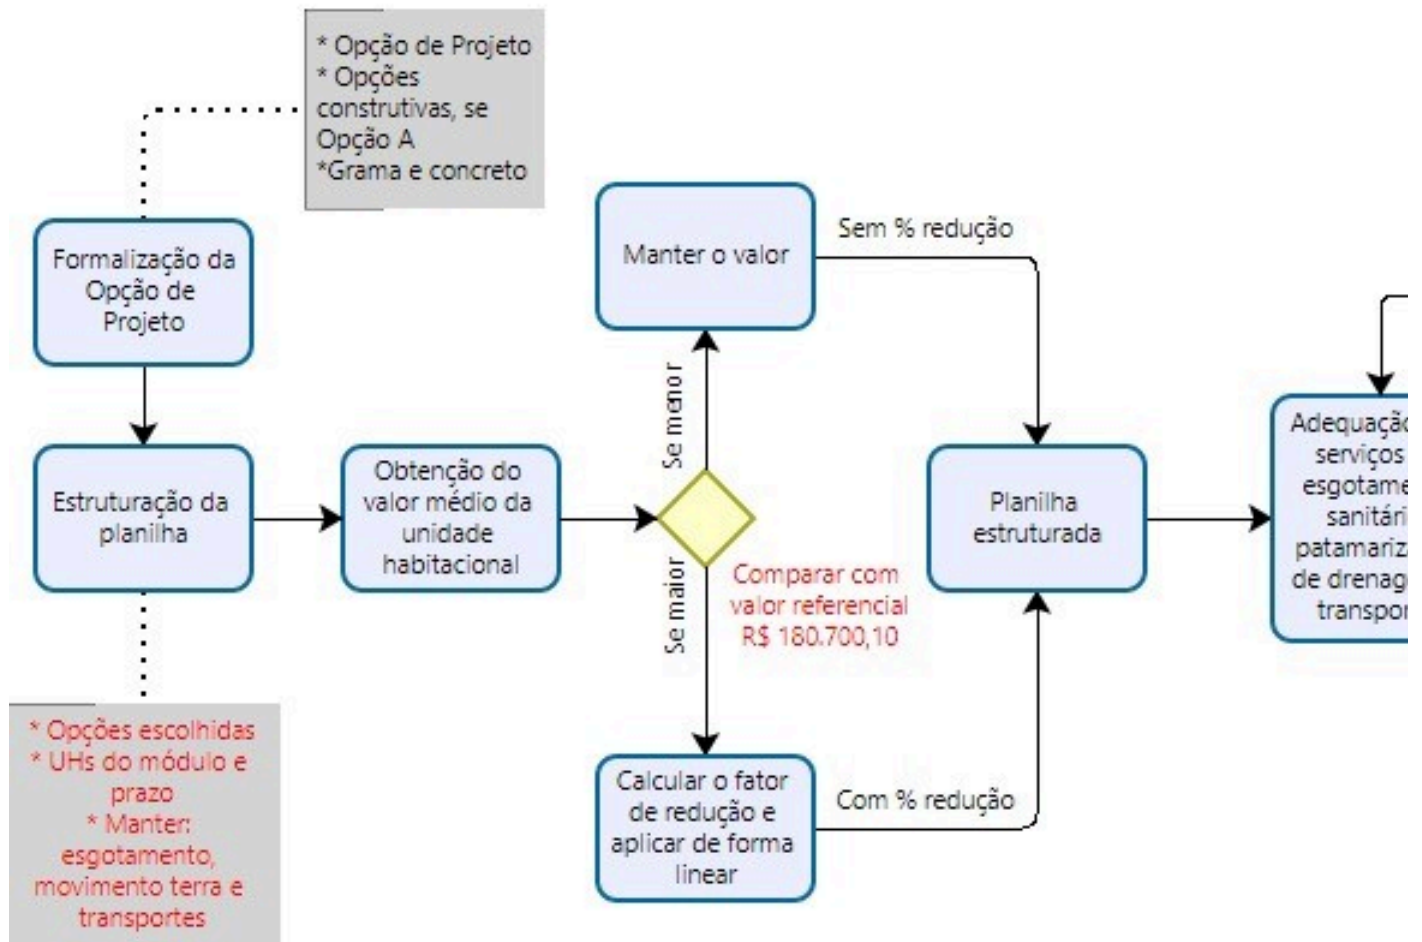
* Opção de Projeto
* Opções construtivas, se Opção A
*Grama e concreto

Formalização da Opção de Projeto

Estruturação da planilha

* Opções escolhidas
* UHs do módulo e prazo
* Manter: esgotamento, movimento terra e transportes

Obtenção do valor médio da unidade habitacional

Se menor

Se maior

Comparar com valor referencial R$ 180.700,10

Manter o valor

Sem % redução

Calcular o fator de redução e aplicar de forma linear

Com % redução

Planilha estruturada

Adequação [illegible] serviços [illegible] esgotame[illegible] sanitári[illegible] patamariza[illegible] de drenag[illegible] transpor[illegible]